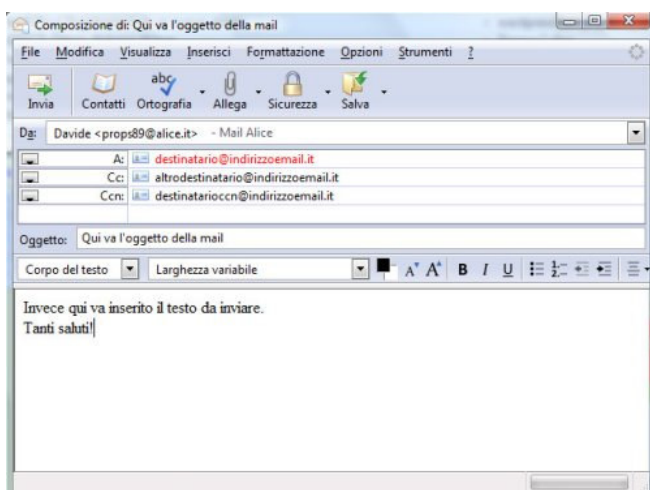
Composizione di: Qui va l'oggetto della mail

File Modifica Visualizza Inserisci Formattazione Opzioni Strumenti ?

Invia Contatti Ortografia Allega Sicurezza Salva

Da: Davide <props89@alice.it> - Mail Alice

A: destinatario@indirizzoemail.it
Cc: altrodestinatario@indirizzoemail.it
Ccn: destinatarioccn@indirizzoemail.it

Oggetto: Qui va l'oggetto della mail

Corpo del testo Larghezza variabile

Invece qui va inserito il testo da inviare.
Tanti saluti!